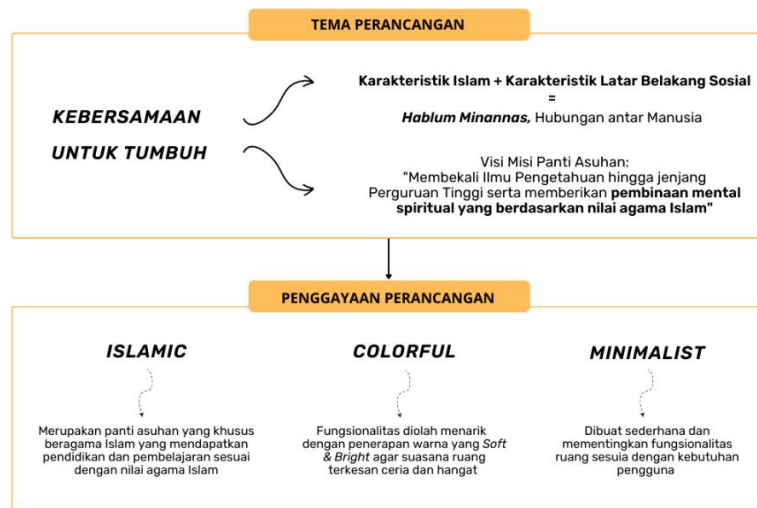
TEMA PERANCANGAN

KEBERSAMAAN UNTUK TUMBUH

Karakteristik Islam + Karakteristik Latar Belakang Sosial
=
Hablum Minannas, Hubungan antar Manusia

Visi Misi Panti Asuhan:
"Membekali Ilmu Pengetahuan hingga jenjang Perguruan Tinggi serta memberikan pembinaan mental spiritual yang berdasarkan nilai agama Islam"

PENGGAYAAN PERANCANGAN

ISLAMIC

Merupakan panti asuhan yang khusus beragama Islam yang mendapatkan pendidikan dan pembelajaran sesuai dengan nilai agama Islam

COLORFUL

Fungsionalitas diolah menarik dengan penerapan warna yang Soft & Bright agar suasana ruang terkesan ceria dan hangat

MINIMALIST

Dibuat sederhana dan mementingkan fungsionalitas ruang sesuia dengan kebutuhan pengguna